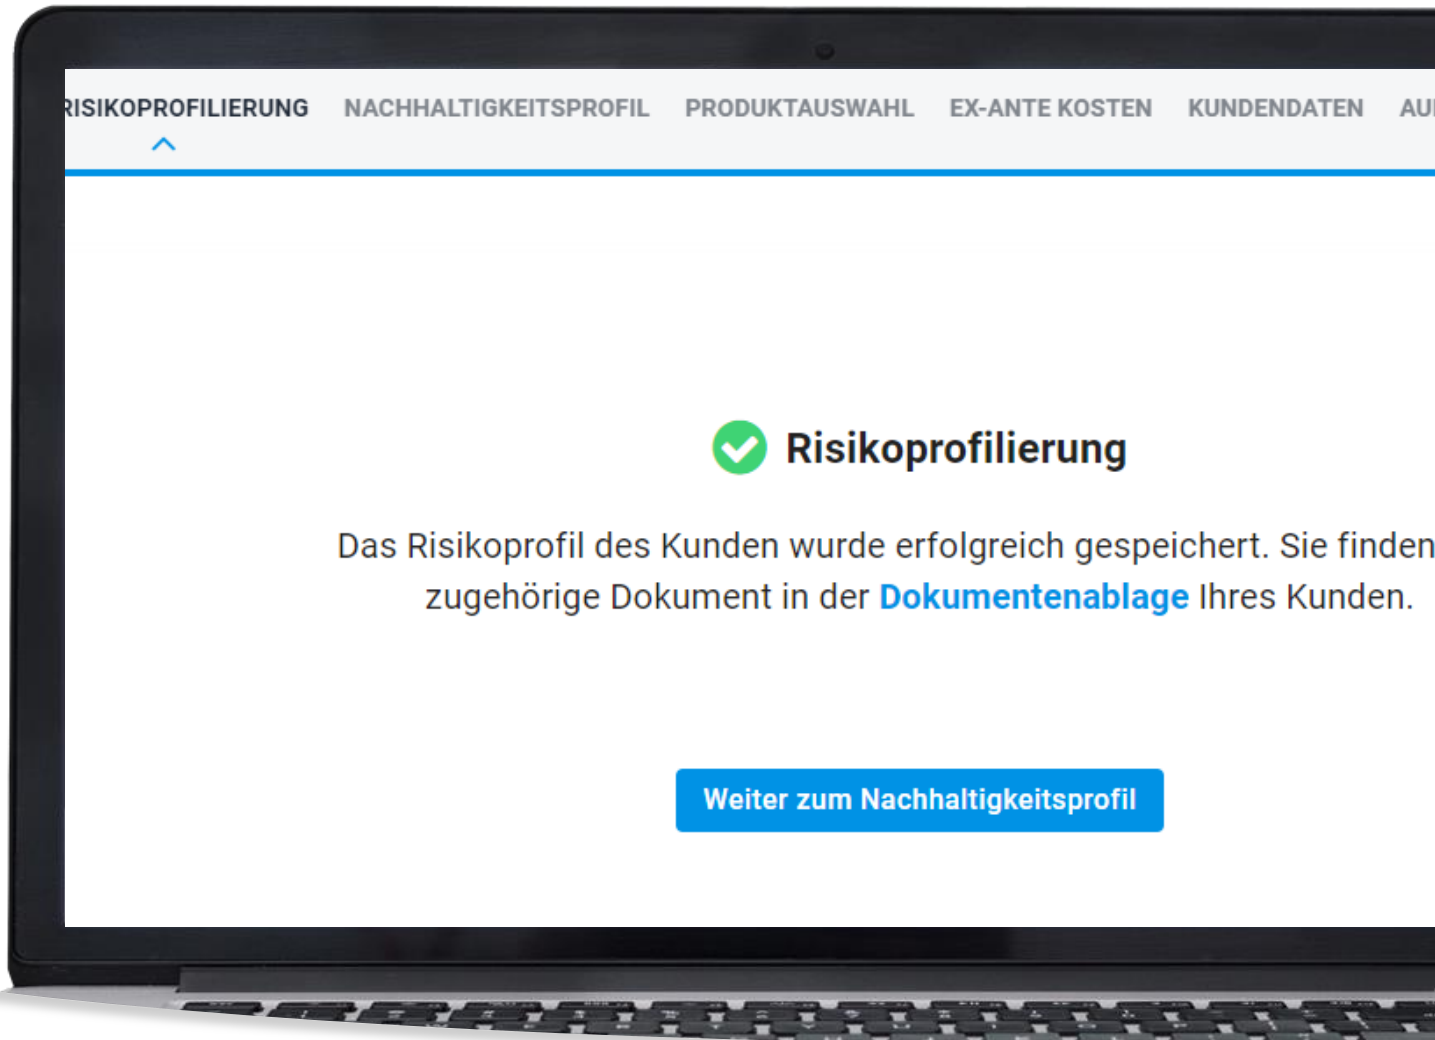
RISIKOPROFILIERUNG NACHHALTIGKEITSPROFIL PRODUKTAUSWAHL EX-ANTE KOSTEN KUNDENDATEN AU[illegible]

Risikoprofilierung

Das Risikoprofil des Kunden wurde erfolgreich gespeichert. Sie finden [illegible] zugehörige Dokument in der Dokumentenablage Ihres Kunden.

Weiter zum Nachhaltigkeitsprofil